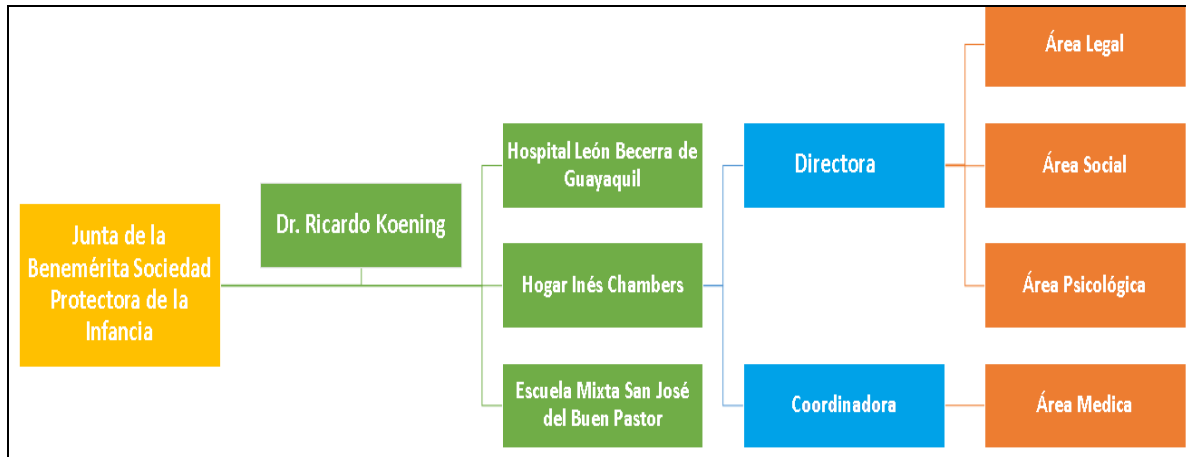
Junta de la Benemérita Sociedad Protectora de la Infancia

Dr. Ricardo Koening

Hospital León Becerra de Guayaquil

Hogar Inés Chambers

Escuela Mixta San José del Buen Pastor

Directora

Coordinadora

Área Legal

Área Social

Área Psicológica

Área Medica